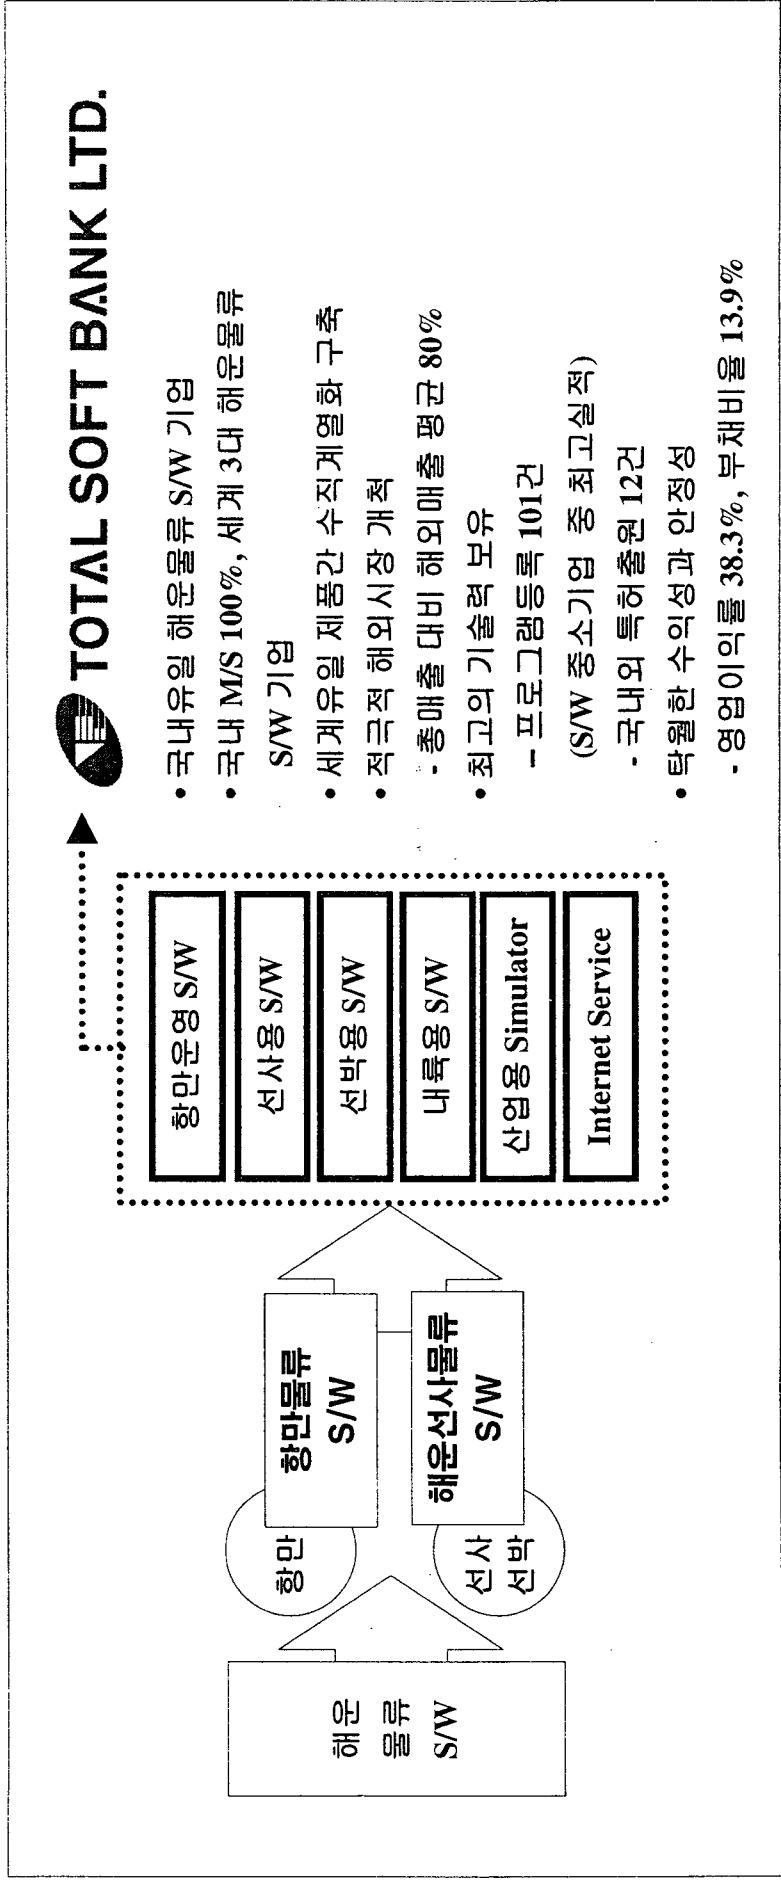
TOTAL SOFT BANK LTD.

• 국내유일 해운물류 S/W 기업
• 국내 M/S 100%, 세계 3대 해운물류 S/W 기업
• 세계유일 제품간 수직계열화 구축
• 적극적 해외시장 개척
- 총매출 대비 해외매출 평균 80%
• 최고의 기술력 보유
- 프로그램등록 101건 (S/W 중소기업 중 최고실적)
- 국내외 특허출원 12건
• 탁월한 수익성과 안정성
- 영업이익률 38.3%, 부채비율 13.9%

항만운영 S/W
선사용 S/W
선박용 S/W
내륙용 S/W
산업용 Simulator
Internet Service

항만물류 S/W
해운선사물류 S/W

항만
선사 선박

해운 물류 S/W